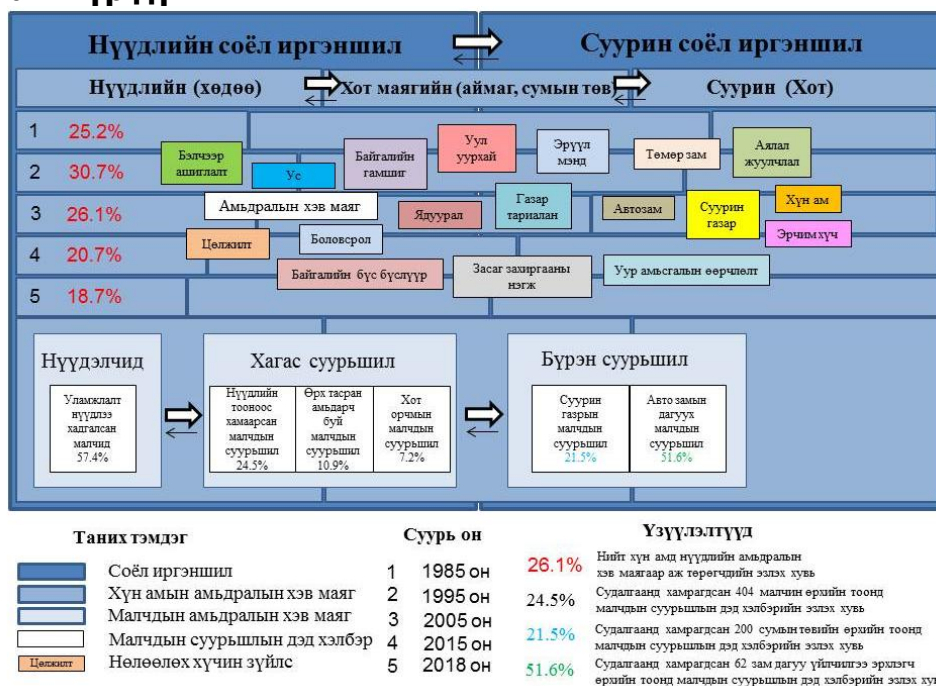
Нүүдлийн соёл иргэншил

Суурин соёл иргэншил

Нүүдлийн (хөдөө)

Хот маягийн (аймаг, сумын төв)

Суурин (Хот)

1 25.2%

2 30.7%

3 26.1%

4 20.7%

5 18.7%

Бэлчээр ашиглалт

Ус

Байгалийн гамшиг

Уул уурхай

Эрүүл мэнд

Төмөр зам

Аялал жуулчлал

Амьдралын хэв маяг

Ядуурал

Газар тариалан

Автозам

Суурин газар

Хүн ам

Цөлжилт

Боловсрол

Эрчим хүч

Байгалийн бүс бүслүүр

Засаг захиргааны нэгж

Уур амьсгалын өөрчлөлт

Нүүдэлчид

Уламжлалт нүүдлээ хадгалсан малчид 57.4%

Хагас суурьшил

Нүүдлийн тооноос хамаарсан малчдын суурьшил 24.5%

Өрх тасран амьдарч буй малчдын суурьшил 10.9%

Хот орчмын малчдын суурьшил 7.2%

Бүрэн суурьшил

Суурин газрын малчдын суурьшил 21.5%

Авто замын дагуух малчдын суурьшил 51.6%

Таних тэмдэг

Соёл иргэншил

Хүн амын амьдралын хэв маяг

Малчдын амьдралын хэв маяг

Малчдын суурьшлын дэд хэлбэр

Цөлжилт Нөлөөлөх хүчин зүйлс

Суурь он

1 1985 он

2 1995 он

3 2005 он

4 2015 он

5 2018 он

Үзүүлэлтүүд

26.1% Нийт хүн амд нүүдлийн амьдралын хэв маягаар аж төрөгчдийн эзлэх хувь

24.5% Судалгаанд хамрагдсан 404 малчин өрхийн тоонд малчдын суурьшлын дэд хэлбэрийн эзлэх хувь

21.5% Судалгаанд хамрагдсан 200 сумын төвийн өрхийн тоонд малчдын суурьшлын дэд хэлбэрийн эзлэх хувь

51.6% Судалгаанд хамрагдсан 62 зам дагуу үйлчилгээ эрхлэгч өрхийн тоонд малчдын суурьшлын дэд хэлбэрийн эзлэх хув